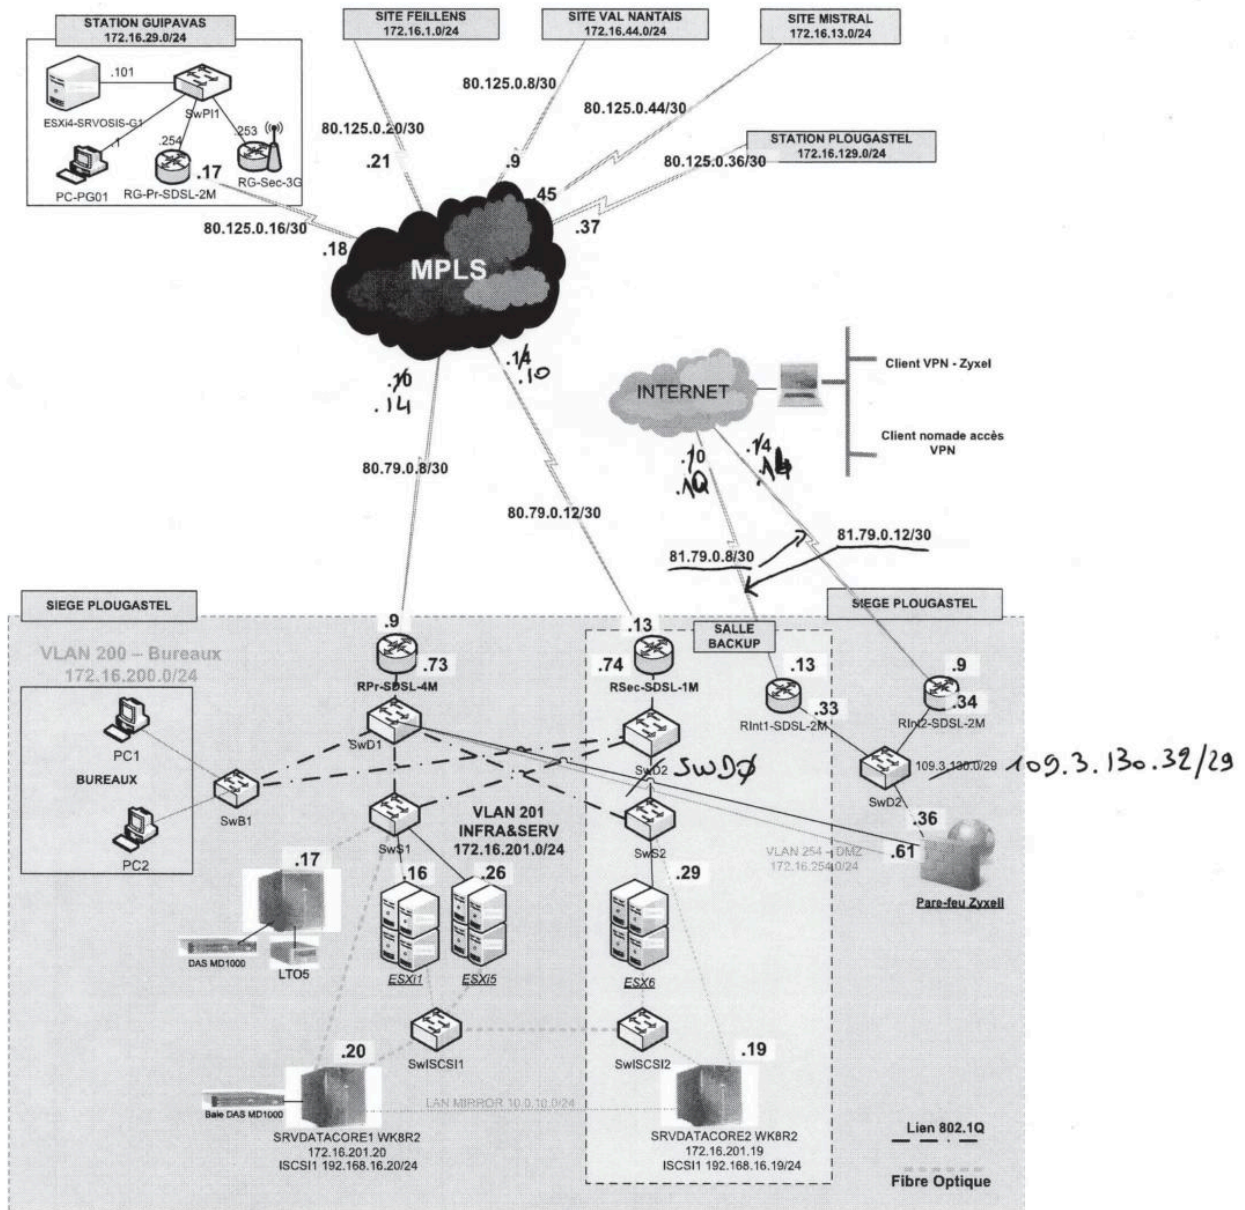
STATION GUIPAVAS
172.16.29.0/24

.101
ESXi4-SRVOSIS-G1
SwPI1
.254
.253
.1
PC-PG01
RG-Pr-SDSL-2M
RG-Sec-3G
.17

SITE FEILLENS
172.16.1.0/24

SITE VAL NANTAIS
172.16.44.0/24

SITE MISTRAL
172.16.13.0/24

80.125.0.8/30
80.125.0.44/30
80.125.0.20/30

STATION PLOUGASTEL
172.16.129.0/24

80.125.0.36/30
.21
.9
45
.37
80.125.0.16/30
.18

MPLS

.10
.14
.14
.10

INTERNET

Client VPN - Zyxel

Client nomade accès VPN

.10
.10
.14
.14

80.79.0.8/30
80.79.0.12/30

81.79.0.8/30
81.79.0.12/30

SIEGE PLOUGASTEL

SIEGE PLOUGASTEL

VLAN 200 – Bureaux
172.16.200.0/24

.9
.73
RPr-SDSL-4M

.13
SALLE BACKUP
.74
RSec-SDSL-1M

.13
.33
RInt1-SDSL-2M

.9
.34
RInt2-SDSL-2M

PC1
BUREAUX
PC2
SwB1
SwD1
SwD2 SWD0
SwD2
109.3.130.0/29 109.3.130.32/29

VLAN 201
INFRA&SERV
172.16.201.0/24

SwS1
SwS2
.36
.61
VLAN 254 - DMZ
172.16.254.0/24
Pare-feu Zyxell

.17
.16
.26
.29
DAS MD1000
LTO5
ESXi1
ESXi5
ESX6

SwISCSI1
SwISCSI2

.20
.19
Baie DAS MD1000
LAN MIRROR 10.0.10.0/24

SRVDATACORE1 WK8R2
172.16.201.20
ISCSI1 192.168.16.20/24

SRVDATACORE2 WK8R2
172.16.201.19
ISCSI1 192.168.16.19/24

Lien 802.1Q

Fibre Optique